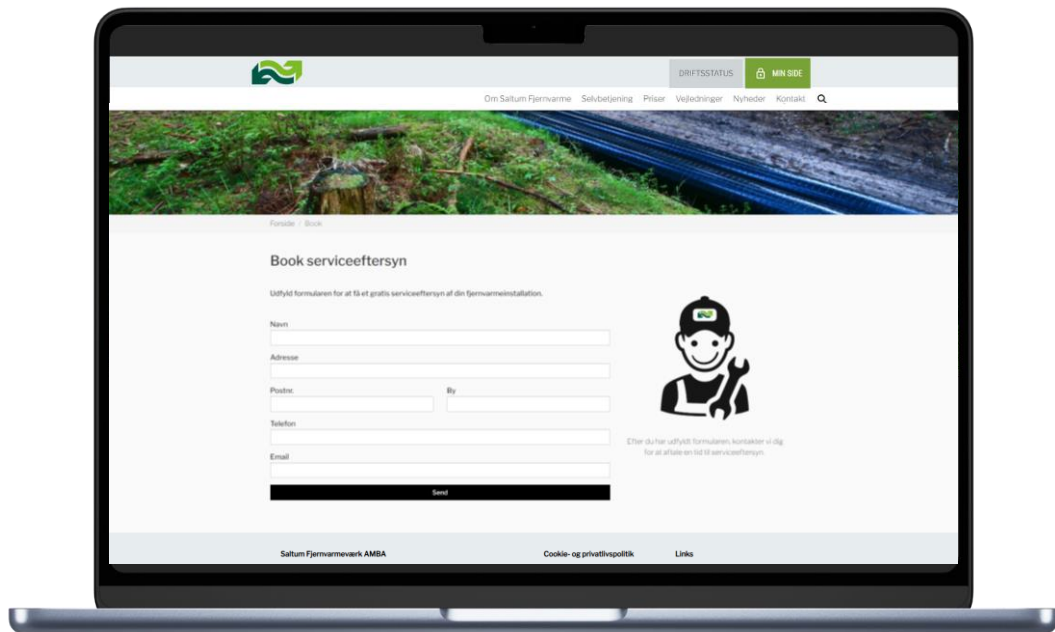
DRIFTSSTATUS MIN SIDE

Om Saltum Fjernvarme Selvbetjening Priser Vejledninger Nyheder Kontakt

Forside / Book

Book serviceeftersyn

Udfyld formularen for at få et gratis serviceeftersyn af din fjernvarmeinstallation.

Navn

Adresse

Postnr.

By

Telefon

Email

Send

Efter du har udfyldt formularen, kontakter vi dig for at aftale en tid til serviceeftersyn.

Saltum Fjernvarmeværk AMBA

Cookie- og privatlivspolitik

Links